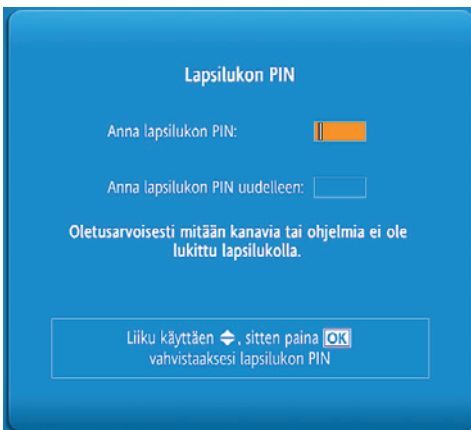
Lapsilukon PIN

Anna lapsilukon PIN:

Anna lapsilukon PIN uudelleen:

Oletusarvoisesti mitään kanavia tai ohjelmia ei ole lukittu lapsilukolla.

Liiku käyttäen ⬍, sitten paina OK vahvistaaksesi lapsilukon PIN